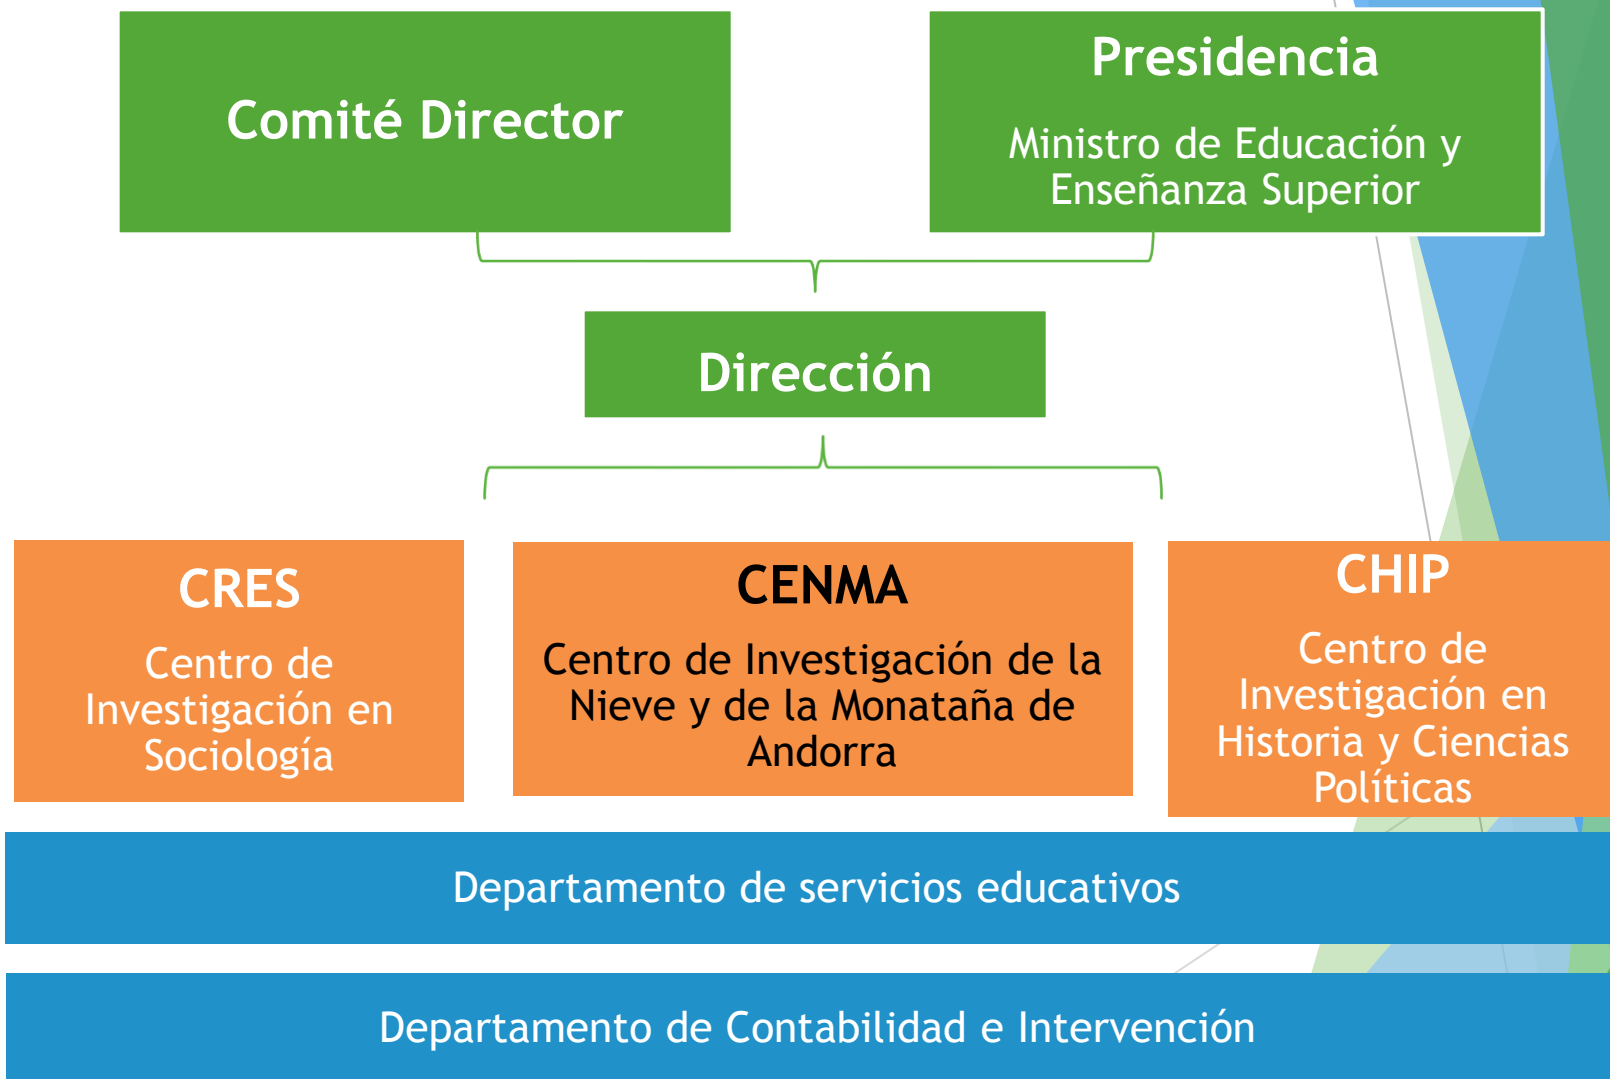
Comité Director

Presidencia

Ministro de Educación y Enseñanza Superior

Dirección

CRES

Centro de Investigación en Sociología

CENMA

Centro de Investigación de la Nieve y de la Monataña de Andorra

CHIP

Centro de Investigación en Historia y Ciencias Políticas

Departamento de servicios educativos

Departamento de Contabilidad e Intervención